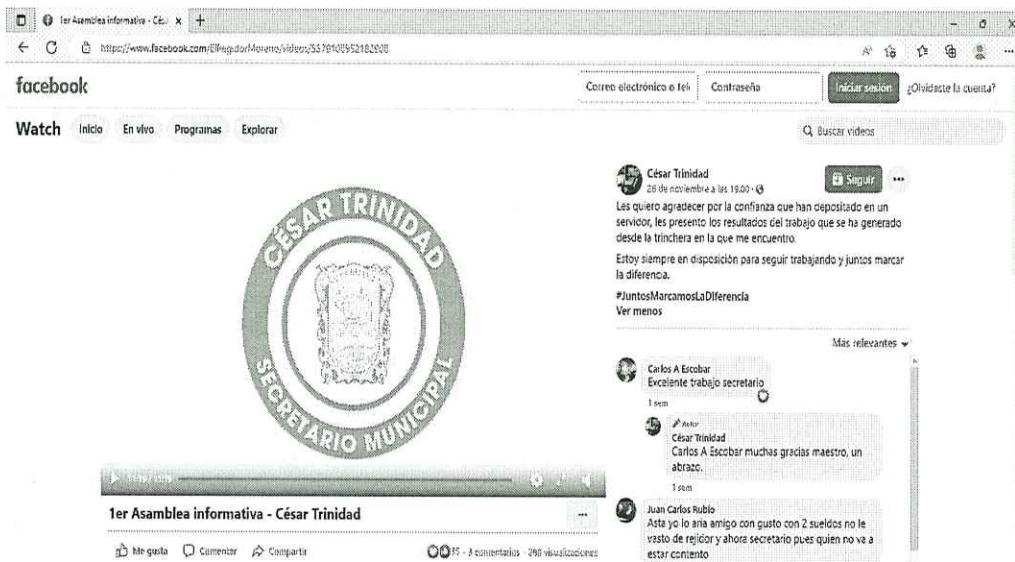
1er Asamblea informativa - Cés... ×  +

https://www.facebook.com/ElRegidorMoreno/videos/537910895218​2908

facebook

Correo electrónico o tel | Contraseña | Iniciar sesión | ¿Olvidaste la cuenta?

Watch  Inicio  En vivo  Programas  Explorar

Buscar videos

CÉSAR TRINIDAD
SECRETARIO MUNICIPAL

1er Asamblea informativa - César Trinidad

Me gusta  Comentar  Compartir

85 · 3 comentarios · 298 visualizaciones

César Trinidad
26 de noviembre a las 19:00 ·
Seguir

Les quiero agradecer por la confianza que han depositado en un servidor, les presento los resultados del trabajo que se ha generado desde la trinchera en la que me encuentro.

Estoy siempre en disposición para seguir trabajando y juntos marcar la diferencia.

#JuntosMarcamosLaDiferencia
Ver menos

Más relevantes

Carlos A Escobar
Excelente trabajo secretario
1 sem

Autor
César Trinidad
Carlos A Escobar muchas gracias maestro, un abrazo.
1 sem

Juan Carlos Rubio
Asta yo lo aria amigo con gusto con 2 sueldos no le vasto de rejidor y ahora secretario pues quien no va a estar contento